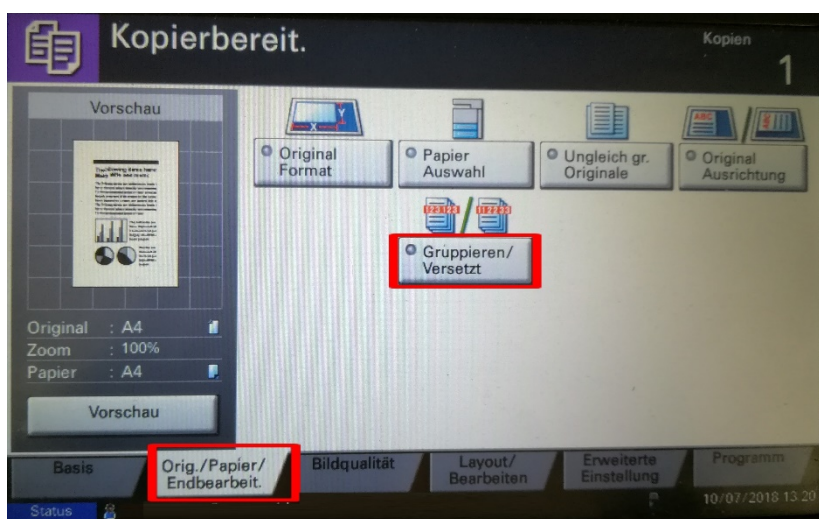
Kopierbereit.

Kopien
1

Vorschau

Original : A4
Zoom : 100%
Papier : A4

Vorschau

Original Format

Papier Auswahl

Ungleich gr. Originale

Original Ausrichtung

Gruppieren/ Versetzt

Basis

Orig./Papier/ Endbearbeit.

Bildqualität

Layout/ Bearbeiten

Erweiterte Einstellung

Programm

Status

10/07/2018 13:20